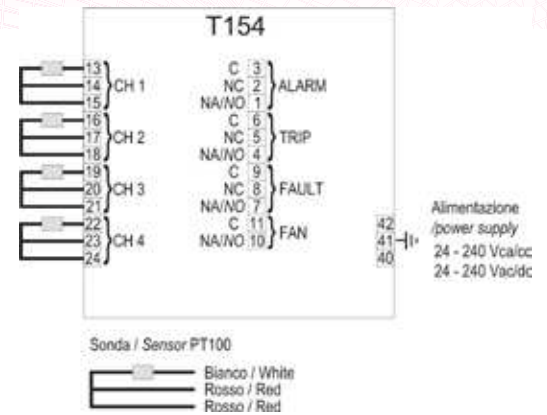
T154

13
14 CH 1
15
16
17 CH 2
18
19
20 CH 3
21
22
23 CH 4
24

C 3
NC 2 ALARM
NA/NO 1
C 6
NC 5 TRIP
NA/NO 4
C 9
NC 8 FAULT
NA/NO 7
C 11 FAN
NA/NO 10

42
41
40

Alimentazione
/power supply
24 - 240 Vca/cc
24 - 240 Vac/dc

Sonda / Sensor PT100

Bianco / White
Rosso / Red
Rosso / Red